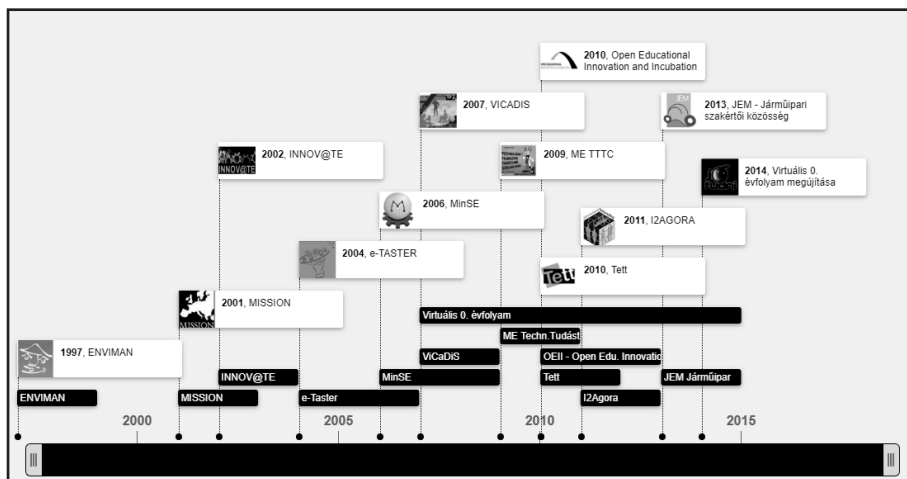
2010, Open Educational Innovation and Incubation

2007, VICADIS

2013, JEM - Járműipari szakértői közösség

2002, INNOV@TE

INNOV@TE

2009, ME TTTC

2014, Virtuális 0. évfolyam megújítása

2006, MinSE

2011, I2AGORA

2004, e-TASTER

2010, Tett

Tett

2001, MISSION

MISSION

1997, ENVIMAN

Virtuális 0. évfolyam

ME Techn.Tudást

ViCaDiS

OEII - Open Edu. Innovatio

INNOV@TE

MinSE

Tett

JEM Járműipar

ENVIMAN

MISSION

e-Taster

I2Agora

2000

2005

2010

2015